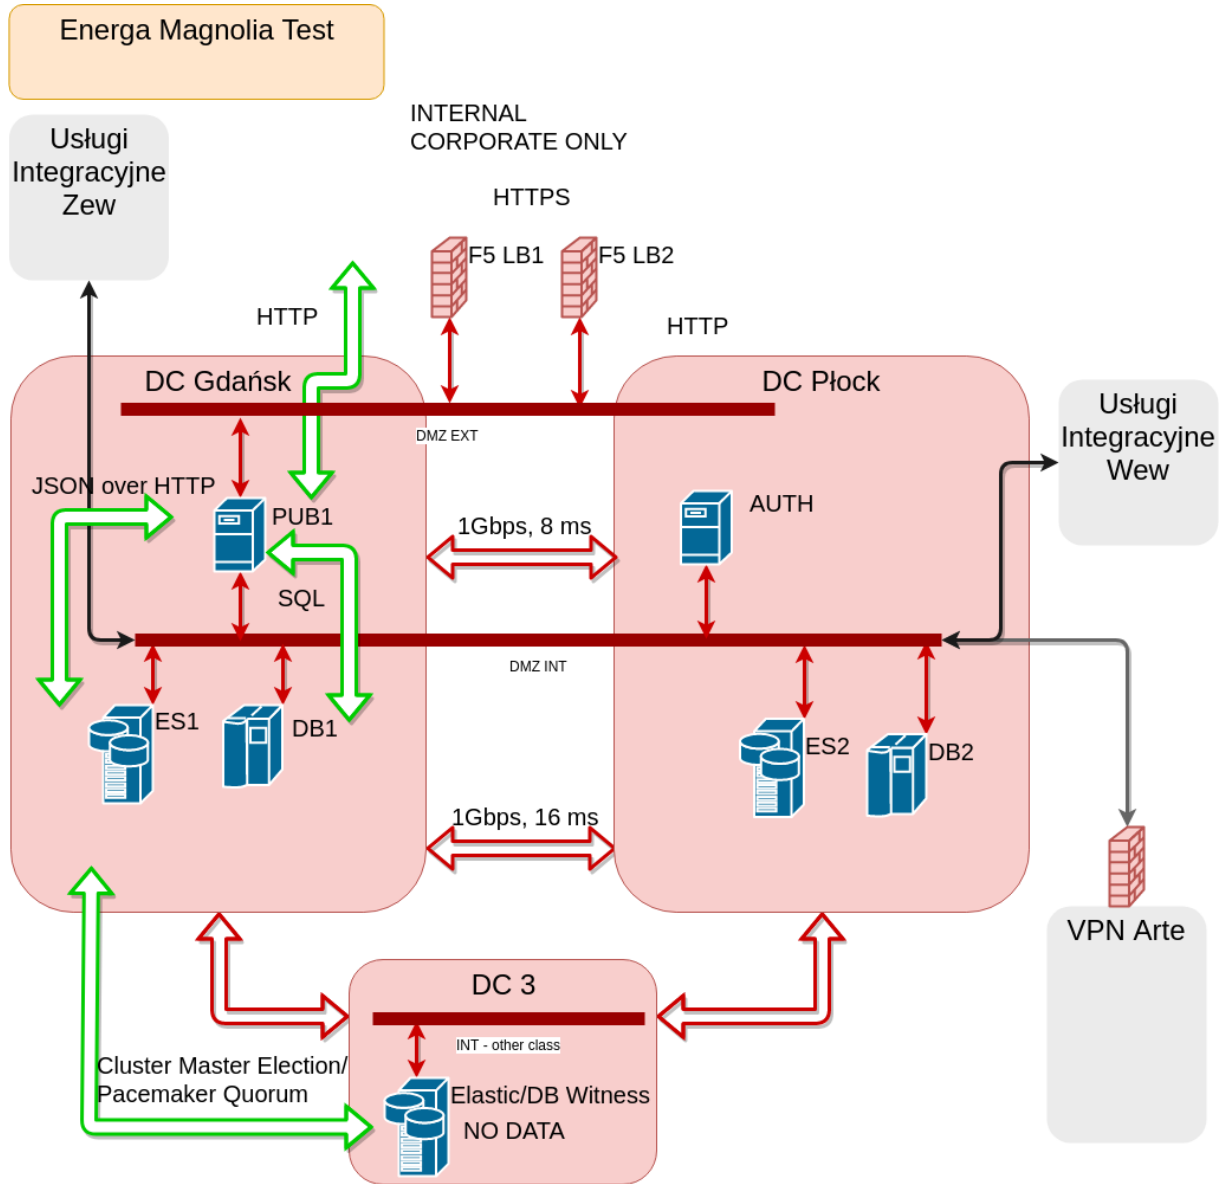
Energa Magnolia Test

INTERNAL
CORPORATE ONLY

Usługi Integracyjne Zew

HTTPS

F5 LB1

F5 LB2

HTTP

HTTP

DC Gdańsk

DC Płock

DMZ EXT

Usługi Integracyjne Wew

JSON over HTTP

PUB1

1Gbps, 8 ms

AUTH

SQL

DMZ INT

ES1

DB1

ES2

DB2

1Gbps, 16 ms

VPN Arte

DC 3

INT - other class

Cluster Master Election/
Pacemaker Quorum

Elastic/DB Witness
NO DATA